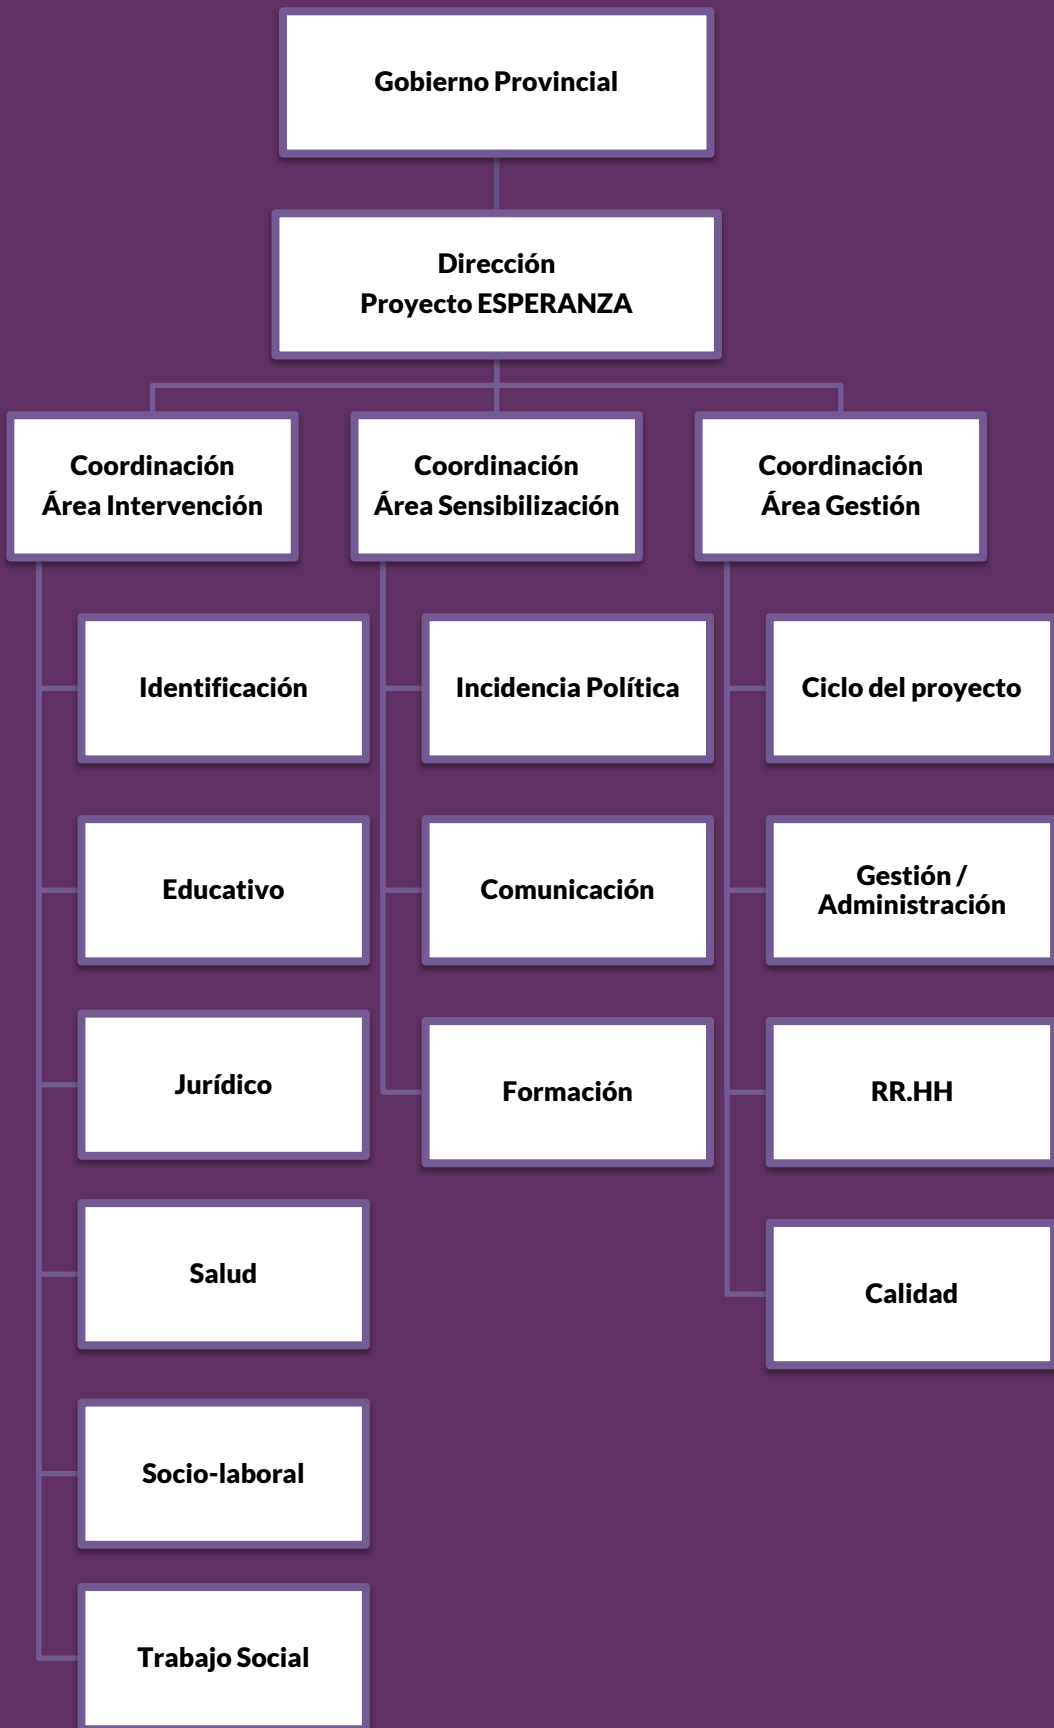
Gobierno Provincial

Dirección
Proyecto ESPERANZA

Coordinación
Área Intervención

Identificación

Educativo

Jurídico

Salud

Socio-laboral

Trabajo Social

Coordinación
Área Sensibilización

Incidencia Política

Comunicación

Formación

Coordinación
Área Gestión

Ciclo del proyecto

Gestión /
Administración

RR.HH

Calidad